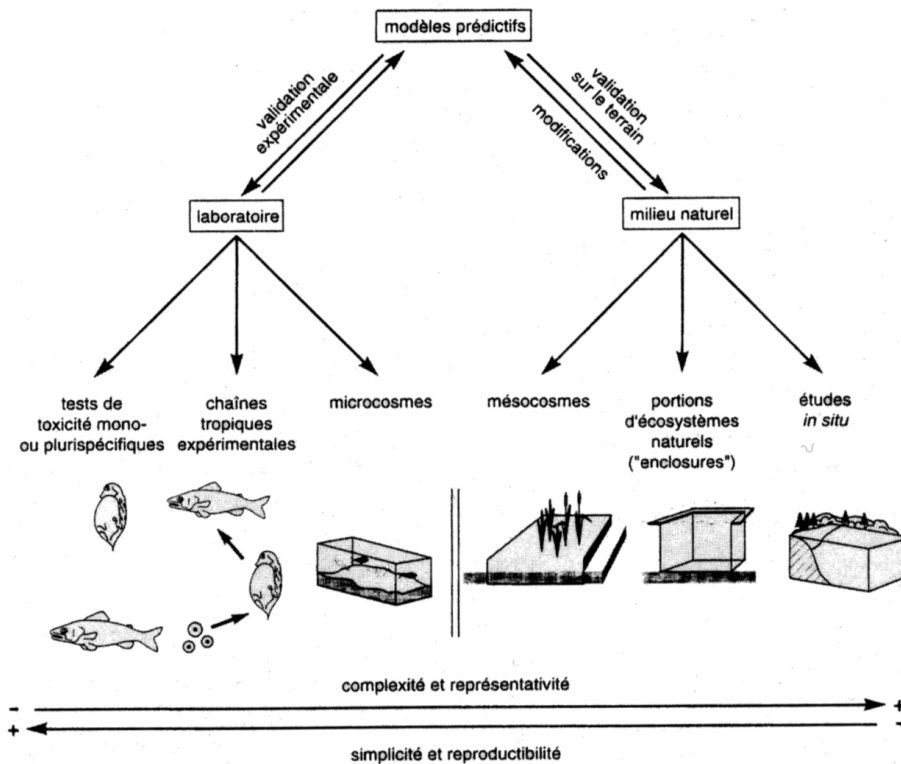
modèles prédictifs

validation expérimentale

validation sur le terrain

modifications

laboratoire

milieu naturel

tests de toxicité mono-ou plurispécifiques

chaînes tropiques expérimentales

microcosmes

mésocosmes

portions d'écosystèmes naturels ("enclosures")

études *in situ*

complexité et représentativité

-

+

+

-

simplicité et reproductibilité